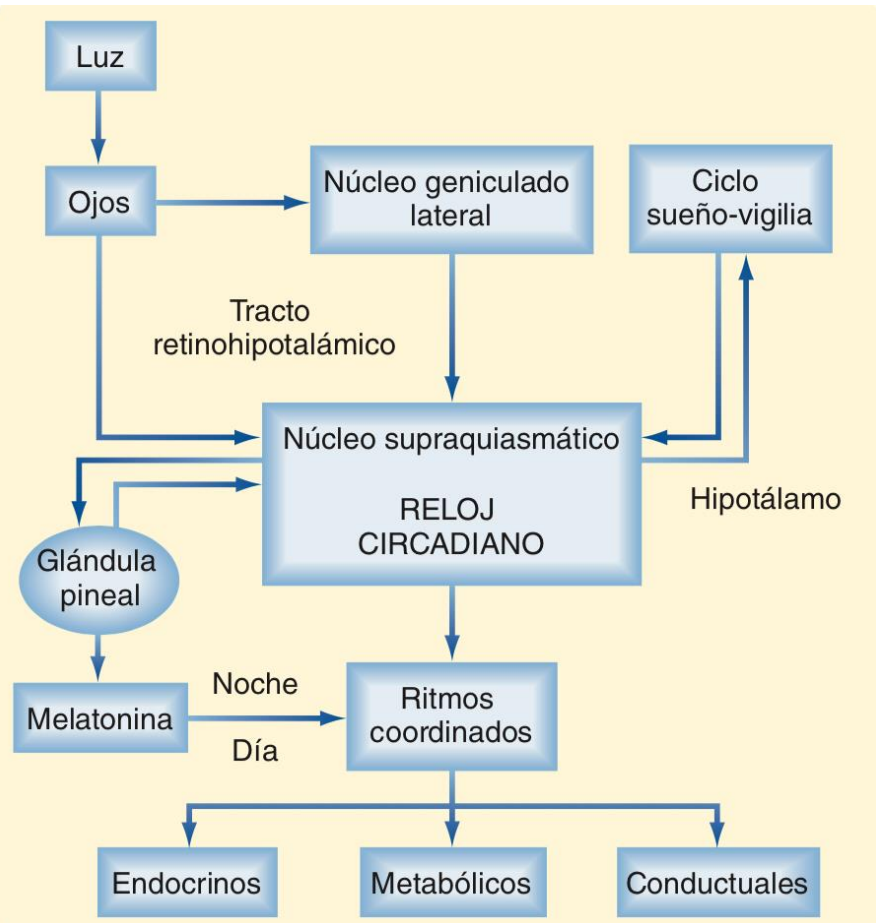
Luz

Ojos

Núcleo geniculado lateral

Ciclo sueño-vigilia

Tracto retinohipotalámico

Núcleo supraquiasmático

RELOJ CIRCADIANO

Hipotálamo

Glándula pineal

Melatonina

Noche

Día

Ritmos coordinados

Endocrinos

Metabólicos

Conductuales